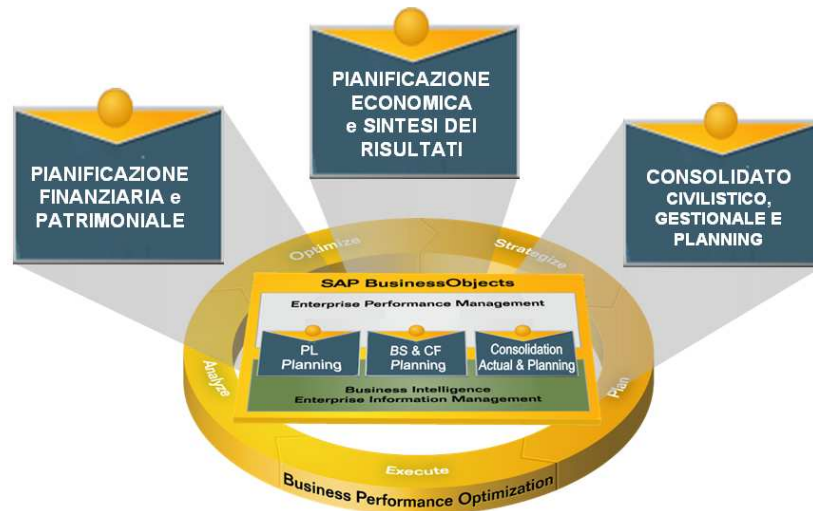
PIANIFICAZIONE FINANZIARIA e PATRIMONIALE

PIANIFICAZIONE ECONOMICA e SINTESI DEI RISULTATI

CONSOLIDATO CIVILISTICO, GESTIONALE E PLANNING

Optimize

Strategize

SAP BusinessObjects

Enterprise Performance Management

PL Planning

BS & CF Planning

Consolidation Actual & Planning

Business Intelligence
Enterprise Information Management

Analyze

Plan

Execute

Business Performance Optimization